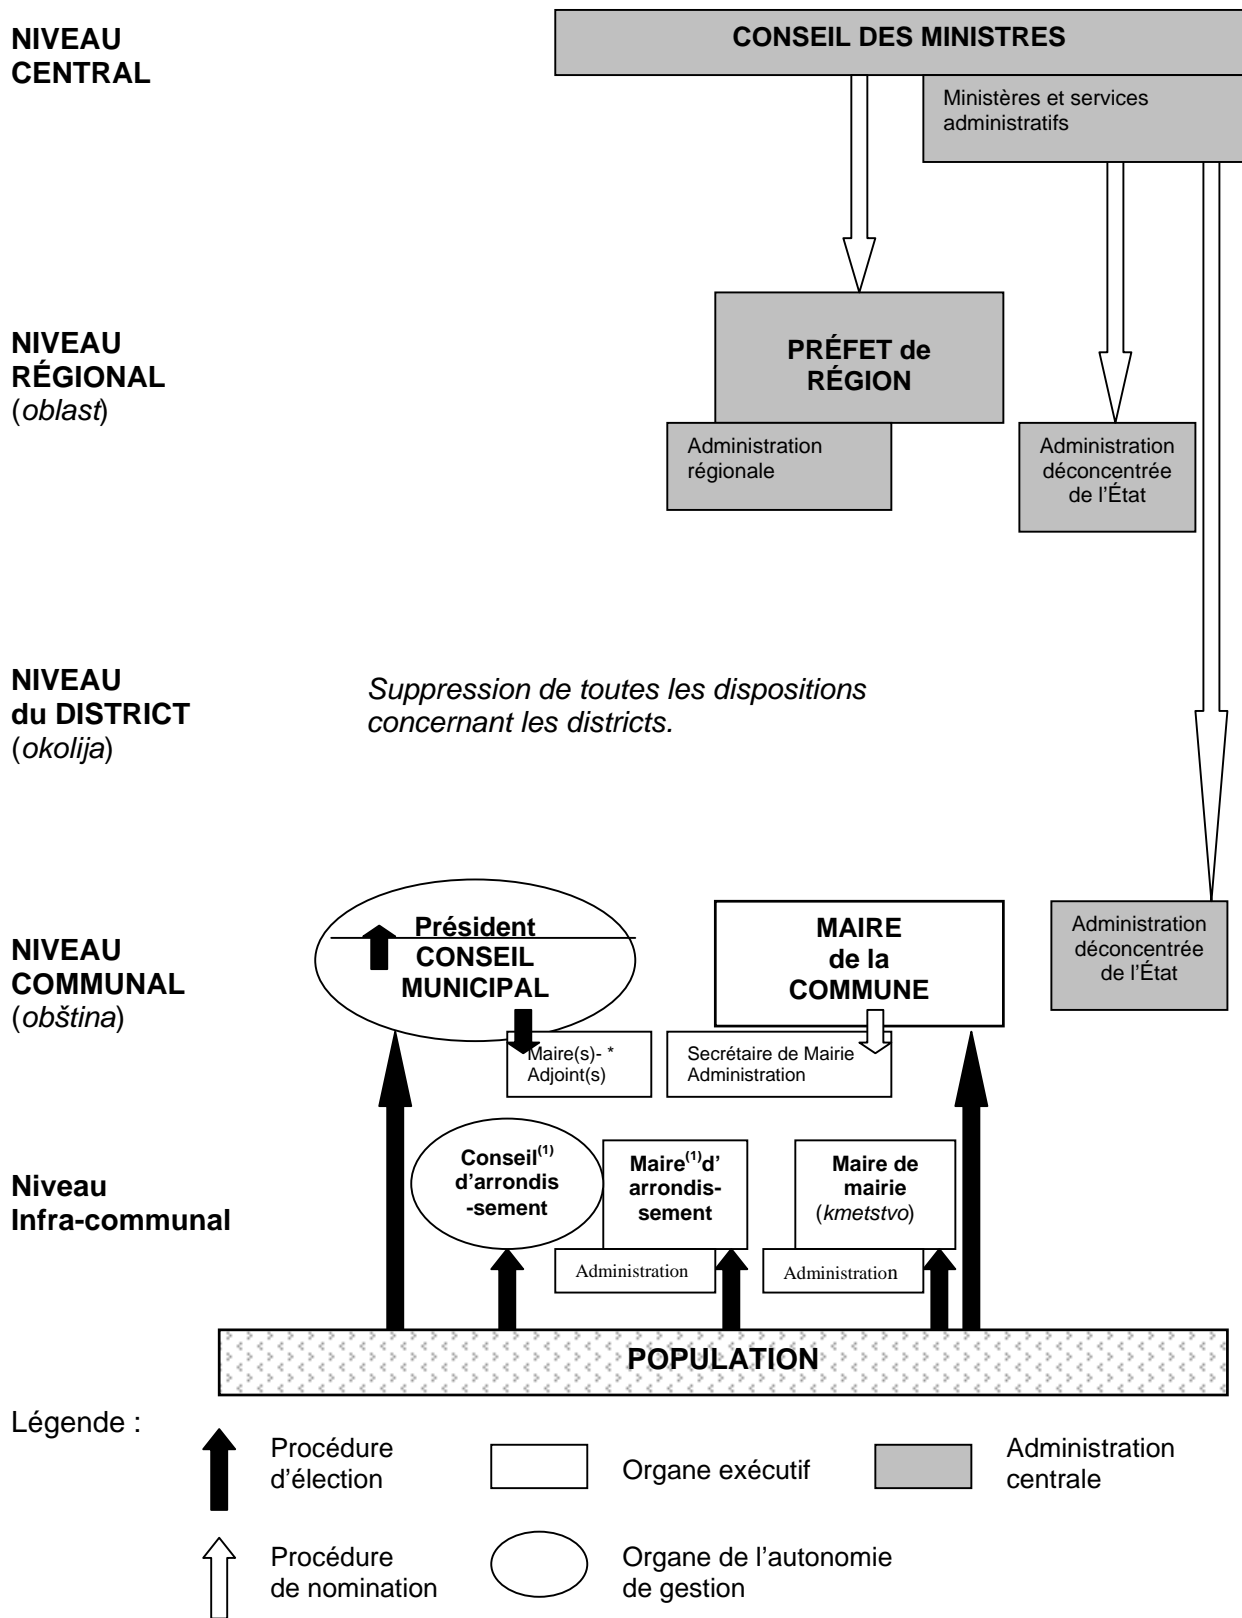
NIVEAU CENTRAL

CONSEIL DES MINISTRES

Ministères et services administratifs

NIVEAU RÉGIONAL (*oblast*)

PRÉFET de RÉGION

Administration régionale

Administration déconcentrée de l'État

NIVEAU du DISTRICT (*okolija*)

*Suppression de toutes les dispositions concernant les districts.*

NIVEAU COMMUNAL (*obština*)

Président CONSEIL MUNICIPAL

Maire(s)- * Adjoint(s)

MAIRE de la COMMUNE

Secrétaire de Mairie Administration

Administration déconcentrée de l'État

Niveau Infra-communal

Conseil$^{(1)}$ d'arrondissement

Maire$^{(1)}$ d'arrondissement

Administration

Maire de mairie (*kmetstvo*)

Administration

POPULATION

Légende :

Procédure d'élection

Organe exécutif

Administration centrale

Procédure de nomination

Organe de l'autonomie de gestion